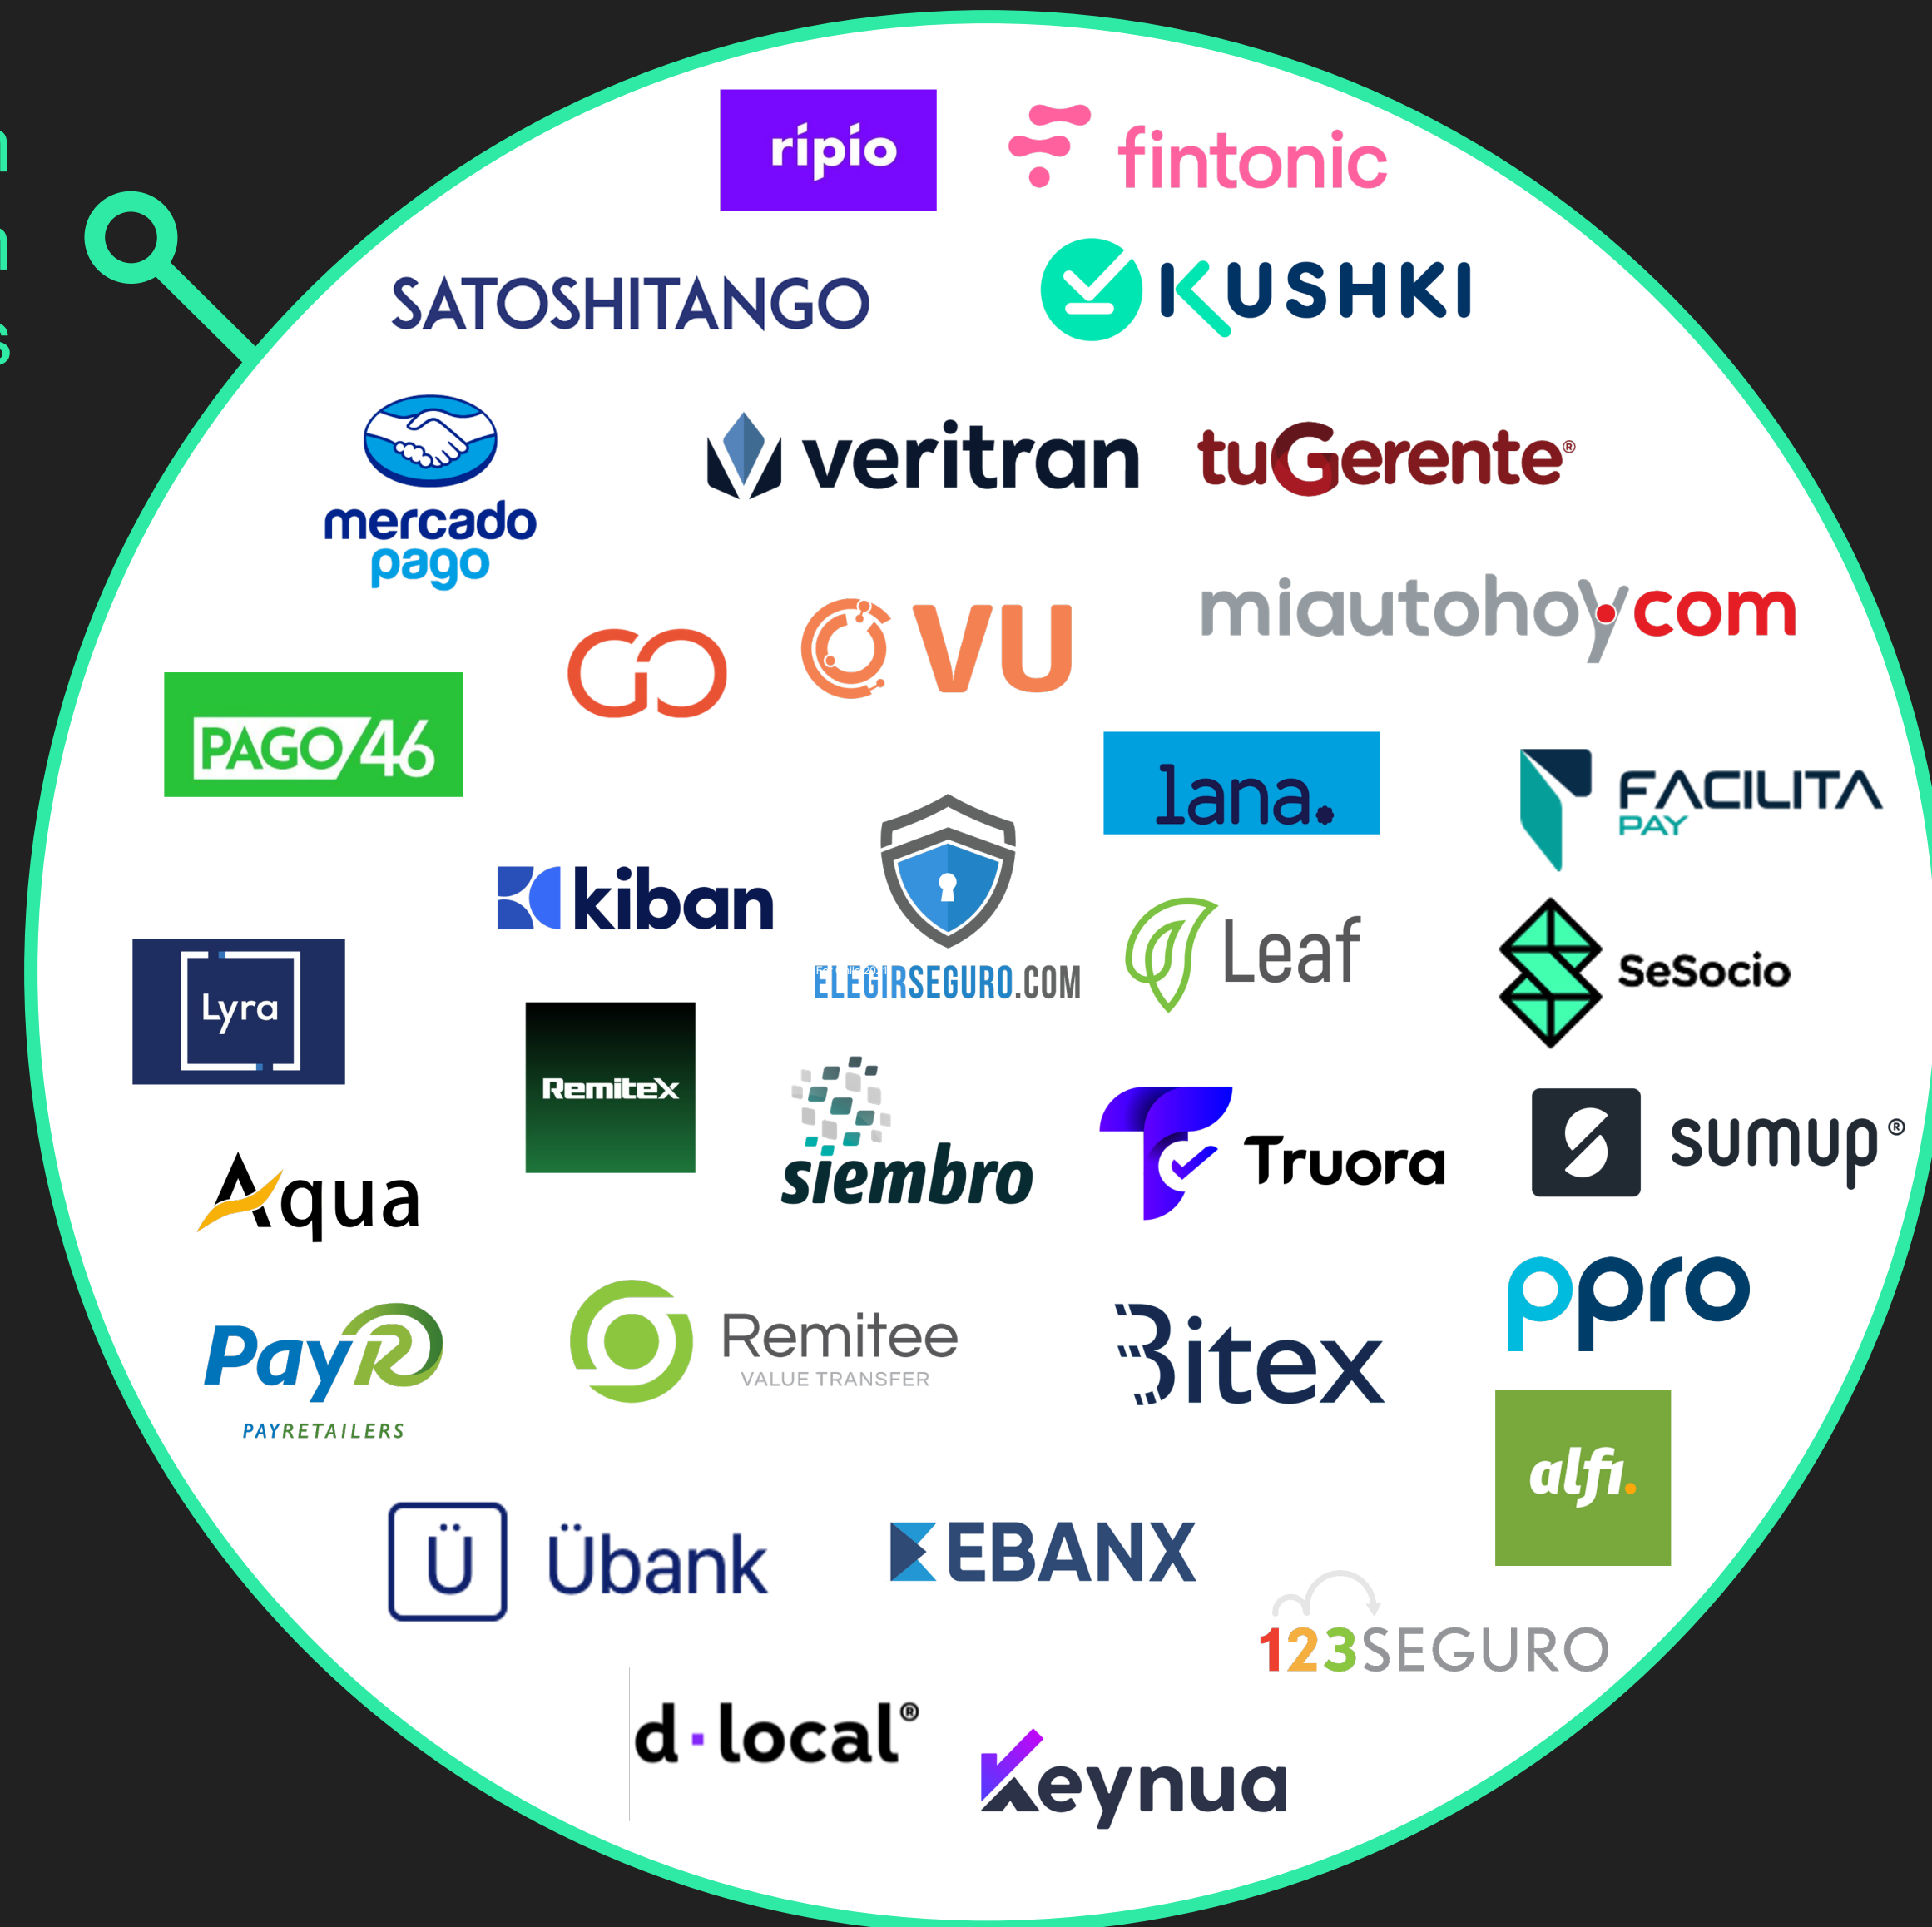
ripio

fintonic

SATOSHITANGO

KUSHKI

mercado pago

veritran

tuGerente®

miautohoy.com

GO

VU

PAGO46

lana.

FACILITA PAY

kiban

ELEGIRSEGURO.COM

Leaf

SeSocio

Lyra

Remitex

siembro

Truora

sumup®

Aqua

PayR PAYRETAILERS

Remitee VALUE TRANSFER

Bitex

ppro

alfi.

Ü Übank

EBANX

123SEGURO

d·local®

Keynua